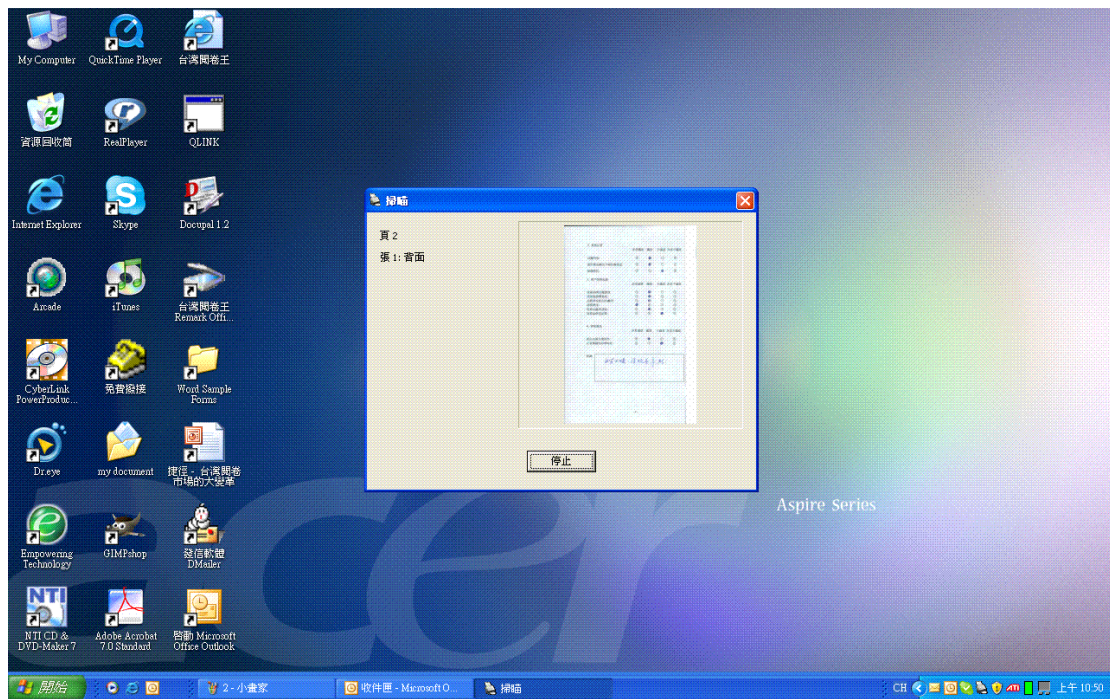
My Computer
QuickTime Player
台灣閱卷王
資源回收筒
RealPlayer
QLINK
Internet Explorer
Skype
Docupal 1.2
Arcade
iTunes
台灣閱卷王 Remark Offi...
CyberLink PowerProduc...
免費撥接
Word Sample Forms
Dr.eye
my document
捷徑 - 台灣閱卷市場的大變革
Empowering Technology
GIMPshop
發信軟體 DMailer
NTI CD & DVD-Maker 7
Adobe Acrobat 7.0 Standard
啟動 Microsoft Office Outlook

掃瞄
頁 2
張 1: 背面
停止

Aspire Series

開始
2 - 小畫家
收件匣 - Microsoft O...
掃瞄
CH
上午 10:50